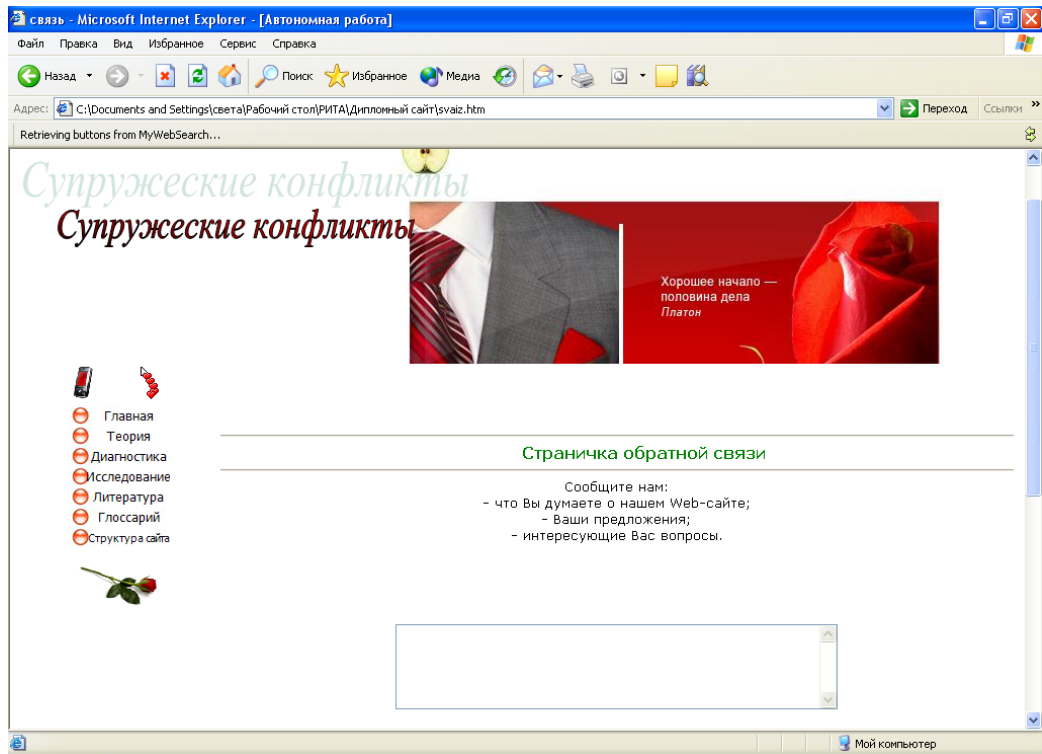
связь - Microsoft Internet Explorer - [Автономная работа]

Файл Правка Вид Избранное Сервис Справка

Назад Поиск Избранное Медиа

Адрес: C:\Documents and Settings\света\Рабочий стол\РИТА\Дипломный сайт\svaiz.htm Переход Ссылки

Retrieving buttons from MyWebSearch...

Супружеские конфликты

Супружеские конфликты

Хорошее начало — половина дела
Платон

Главная
Теория
Диагностика
Исследование
Литература
Глоссарий
Структура сайта

Страничка обратной связи

Сообщите нам:
- что Вы думаете о нашем Web-сайте;
- Ваши предложения;
- интересующие Вас вопросы.

Мой компьютер